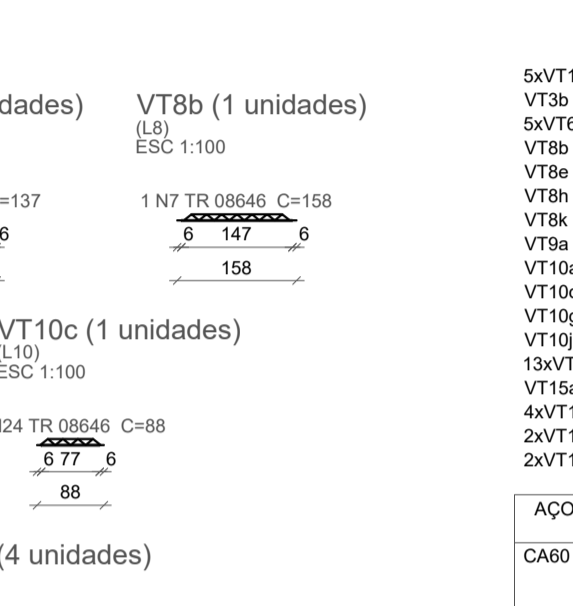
dades)

=137

6

VT8b (1 unidades)
(L8)
ESC 1:100

1 N7 TR 08646 C=158

6 147 6

158

VT10c (1 unidades)
(L10)
ESC 1:100

N24 TR 08646 C=88

6 77 6

88

(4 unidades)

5xVT1
VT3b
5xVT6
VT8b
VT8e
VT8h
VT8k
VT9a
VT10a
VT10c
VT10g
VT10j
13xVT
VT15a
4xVT1
2xVT1
2xVT1

AÇO

CA60